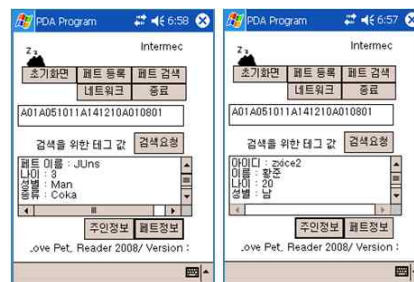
PDA Program 6:58

Intermec

초기화면 | 페트 등록 | 페트 검색
네트워크 | 종료

A01A051011A141210A010801

검색을 위한 테그 값 | 검색요청

페트 이름 : JUns
나이 : 3
성별 : Man
종류 : Coka

주인정보 | 페트정보

.ove Pet. Reader 2008/ Version :

PDA Program 6:57

Intermec

초기화면 | 페트 등록 | 페트 검색
네트워크 | 종료

A01A051011A141210A010801

검색을 위한 테그 값 | 검색요청

아이디 : zxdce2
이름 : 황준
나이 : 20
성별 : 남

주인정보 | 페트정보

.ove Pet. Reader 2008/ Version :